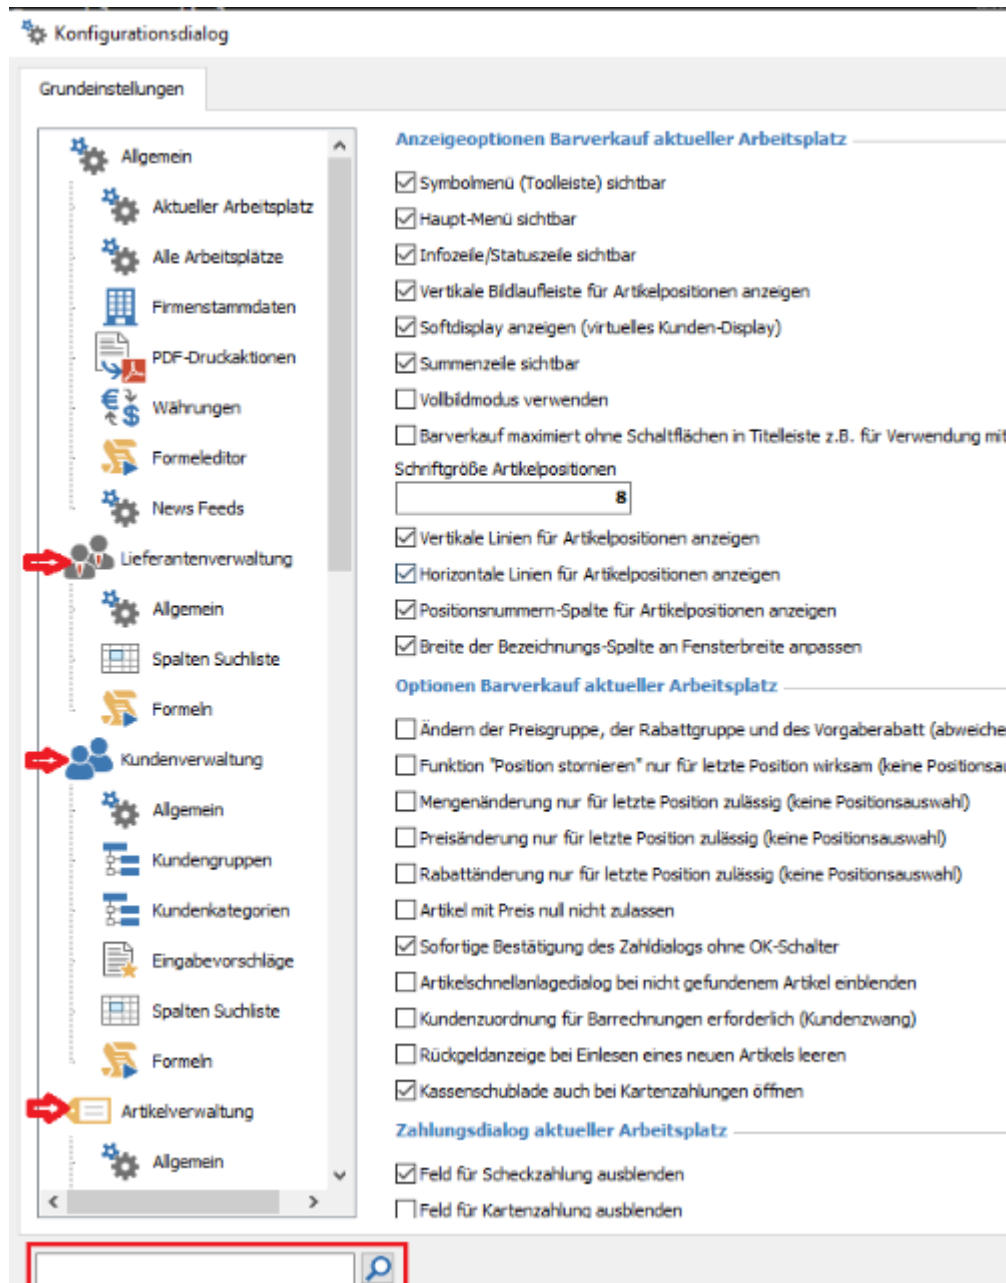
Konfigurationsdialog

Grundeinstellungen

Allgemein
Aktueller Arbeitsplatz
Alle Arbeitsplätze
Firmenstammdaten
PDF-Druckaktionen
Währungen
Formeleditor
News Feeds
Lieferantenverwaltung
Allgemein
Spalten Suchliste
Formeln
Kundenverwaltung
Allgemein
Kundengruppen
Kundenkategorien
Eingabevorschläge
Spalten Suchliste
Formeln
Artikelverwaltung
Allgemein

Anzeigeoptionen Barverkauf aktueller Arbeitsplatz

Symbolmenü (Toolleiste) sichtbar
Haupt-Menü sichtbar
Infozeile/Statuszeile sichtbar
Vertikale Bildlaufleiste für Artikelpositionen anzeigen
Softdisplay anzeigen (virtuelles Kunden-Display)
Summenzeile sichtbar
Vollbildmodus verwenden
Barverkauf maximiert ohne Schaltflächen in Titelleiste z.B. für Verwendung mit
Schriftgröße Artikelpositionen
8
Vertikale Linien für Artikelpositionen anzeigen
Horizontale Linien für Artikelpositionen anzeigen
Positionsnummern-Spalte für Artikelpositionen anzeigen
Breite der Bezeichnungs-Spalte an Fensterbreite anpassen

Optionen Barverkauf aktueller Arbeitsplatz

Ändern der Preisgruppe, der Rabattgruppe und des Vorgaberabatt (abweiche
Funktion "Position stornieren" nur für letzte Position wirksam (keine Positionsau
Mengenänderung nur für letzte Position zulässig (keine Positionsauswahl)
Preisänderung nur für letzte Position zulässig (keine Positionsauswahl)
Rabattänderung nur für letzte Position zulässig (keine Positionsauswahl)
Artikel mit Preis null nicht zulassen
Sofortige Bestätigung des Zahldialogs ohne OK-Schalter
Artikelschnellanlagedialog bei nicht gefundenem Artikel einblenden
Kundenzuordnung für Barrechnungen erforderlich (Kundenzwang)
Rückgeldanzeige bei Einlesen eines neuen Artikels leeren
Kassenschublade auch bei Kartenzahlungen öffnen

Zahlungsdialog aktueller Arbeitsplatz

Feld für Scheckzahlung ausblenden
Feld für Kartenzahlung ausblenden